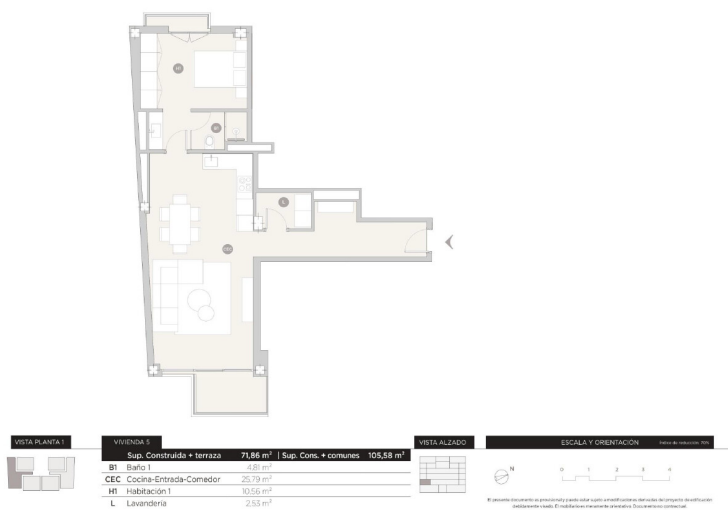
H1

B1

L

CEC

VISTA PLANTA 1

VIVIENDA 5

| | Sup. Construida + terraza | 71,86 m² | Sup. Cons. + comunes 105,58 m² |
|---|---|---|---|
| B1 | Baño 1 | 4,81 m² | |
| CEC | Cocina-Entrada-Comedor | 25,79 m² | |
| H1 | Habitación 1 | 10,56 m² | |
| L | Lavandería | 2,53 m² | |

VISTA ALZADO

ESCALA Y ORIENTACIÓN

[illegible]

N

0 1 2 3 4

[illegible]